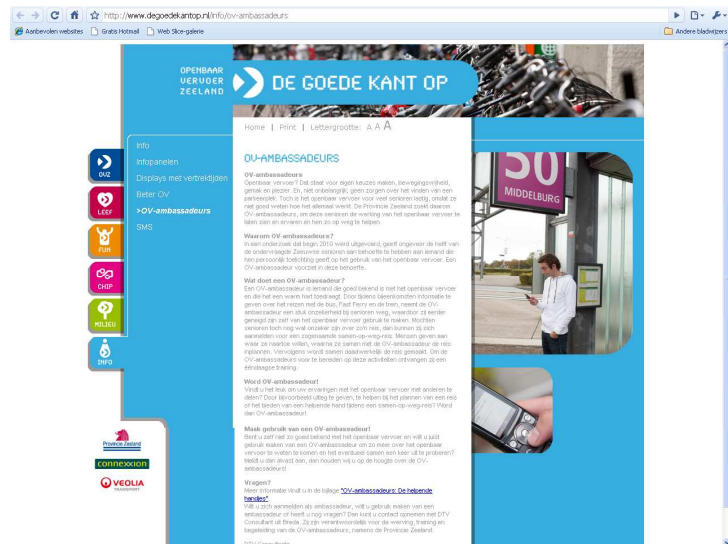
http://www.degoedekantop.nl/info/ov-ambassadeurs

Aanbevolen websites | Gratis Hotmail | Web Slice-galerie | Andere bladwijzers

OPENBAAR VERVOER ZEELAND

DE GOEDE KANT OP

Home | Print | Lettergrootte: A A A

OVZ
LEEF
FUN
CHIP
MILIEU
INFO

Info
Infopanelen
Displays met vertrektijden
Beter OV
>OV-ambassadeurs
SMS

OV-AMBASSADEURS

OV-ambassadeurs
Openbaar vervoer? Dat staat voor eigen keuzes maken, bewegingsvrijheid, gemak en plezier. En, niet onbelangrijk, geen zorgen over het vinden van een parkeerplek. Toch is het openbaar vervoer voor senioren lastig, omdat ze niet goed weten hoe het allemaal werkt. De Provincie Zeeland zoekt daarom OV-ambassadeurs, om deze senioren de werking van het openbaar vervoer te laten zien en ervaren en hen zo op weg te helpen.

Waarom OV-ambassadeurs?
In een onderzoek dat begin 2010 werd uitgevoerd, geeft ongeveer de helft van de ondervraagde Zeeuwse senioren aan behoefte te hebben aan iemand die hen persoonlijk toelichting geeft op het gebruik van het openbaar vervoer. Een OV-ambassadeur voorziet in deze behoefte.

Wat doet een OV-ambassadeur?
Een OV-ambassadeur is iemand die goed bekend is met het openbaar vervoer en die het een warm hart toedraagt. Door tijdens bijeenkomsten informatie te geven over het reizen met de bus, Fast Ferry en de trein, neemt de OV-ambassadeur een stuk onzekerheid bij senioren weg, waardoor zij eerder geneigd zijn zelf van het openbaar vervoer gebruik te maken. Mochten senioren toch nog wat onzeker zijn over zo'n reis, dan kunnen zij zich aanmelden voor een zogenaamde samen-op-weg-reis. Mensen geven aan waar ze naartoe willen, waarna ze samen met de OV-ambassadeur de reis inplannen. Vervolgens wordt samen daadwerkelijk de reis gemaakt. Om de OV-ambassadeurs voor te bereiden op deze activiteiten ontvangen zij een eendaagse training.

Word OV-ambassadeur!
Vindt u het leuk om uw ervaringen met het openbaar vervoer met anderen te delen? Door bijvoorbeeld uitleg te geven, te helpen bij het plannen van een reis of het bieden van een helpende hand tijdens een samen-op-weg-reis? Word dan OV-ambassadeur!

Maak gebruik van een OV-ambassadeur!
Bent u zelf niet zo goed bekend met het openbaar vervoer en wilt u juist gebruik maken van een OV-ambassadeur om zo meer over het openbaar vervoer te weten te komen en het eventueel samen een keer uit te proberen? Meldt u dan direct aan, dan houden wij u op de hoogte over de OV-ambassadeurs!

Vragen?
Meer informatie vindt u in de bijlage "OV-ambassadeurs: De helpende handjes".
Wilt u zich aanmelden als ambassadeur, wilt u gebruik maken van een ambassadeur of heeft u nog vragen? Dan kunt u contact opnemen met DTV Consultants uit Breda. Zij zijn verantwoordelijk voor de werving, training en begeleiding van de OV-ambassadeurs, namens de Provincie Zeeland.

DTV Consultants

50 MIDDELBURG

Provincie Zeeland
connexxion
VEOLIA TRANSPORT